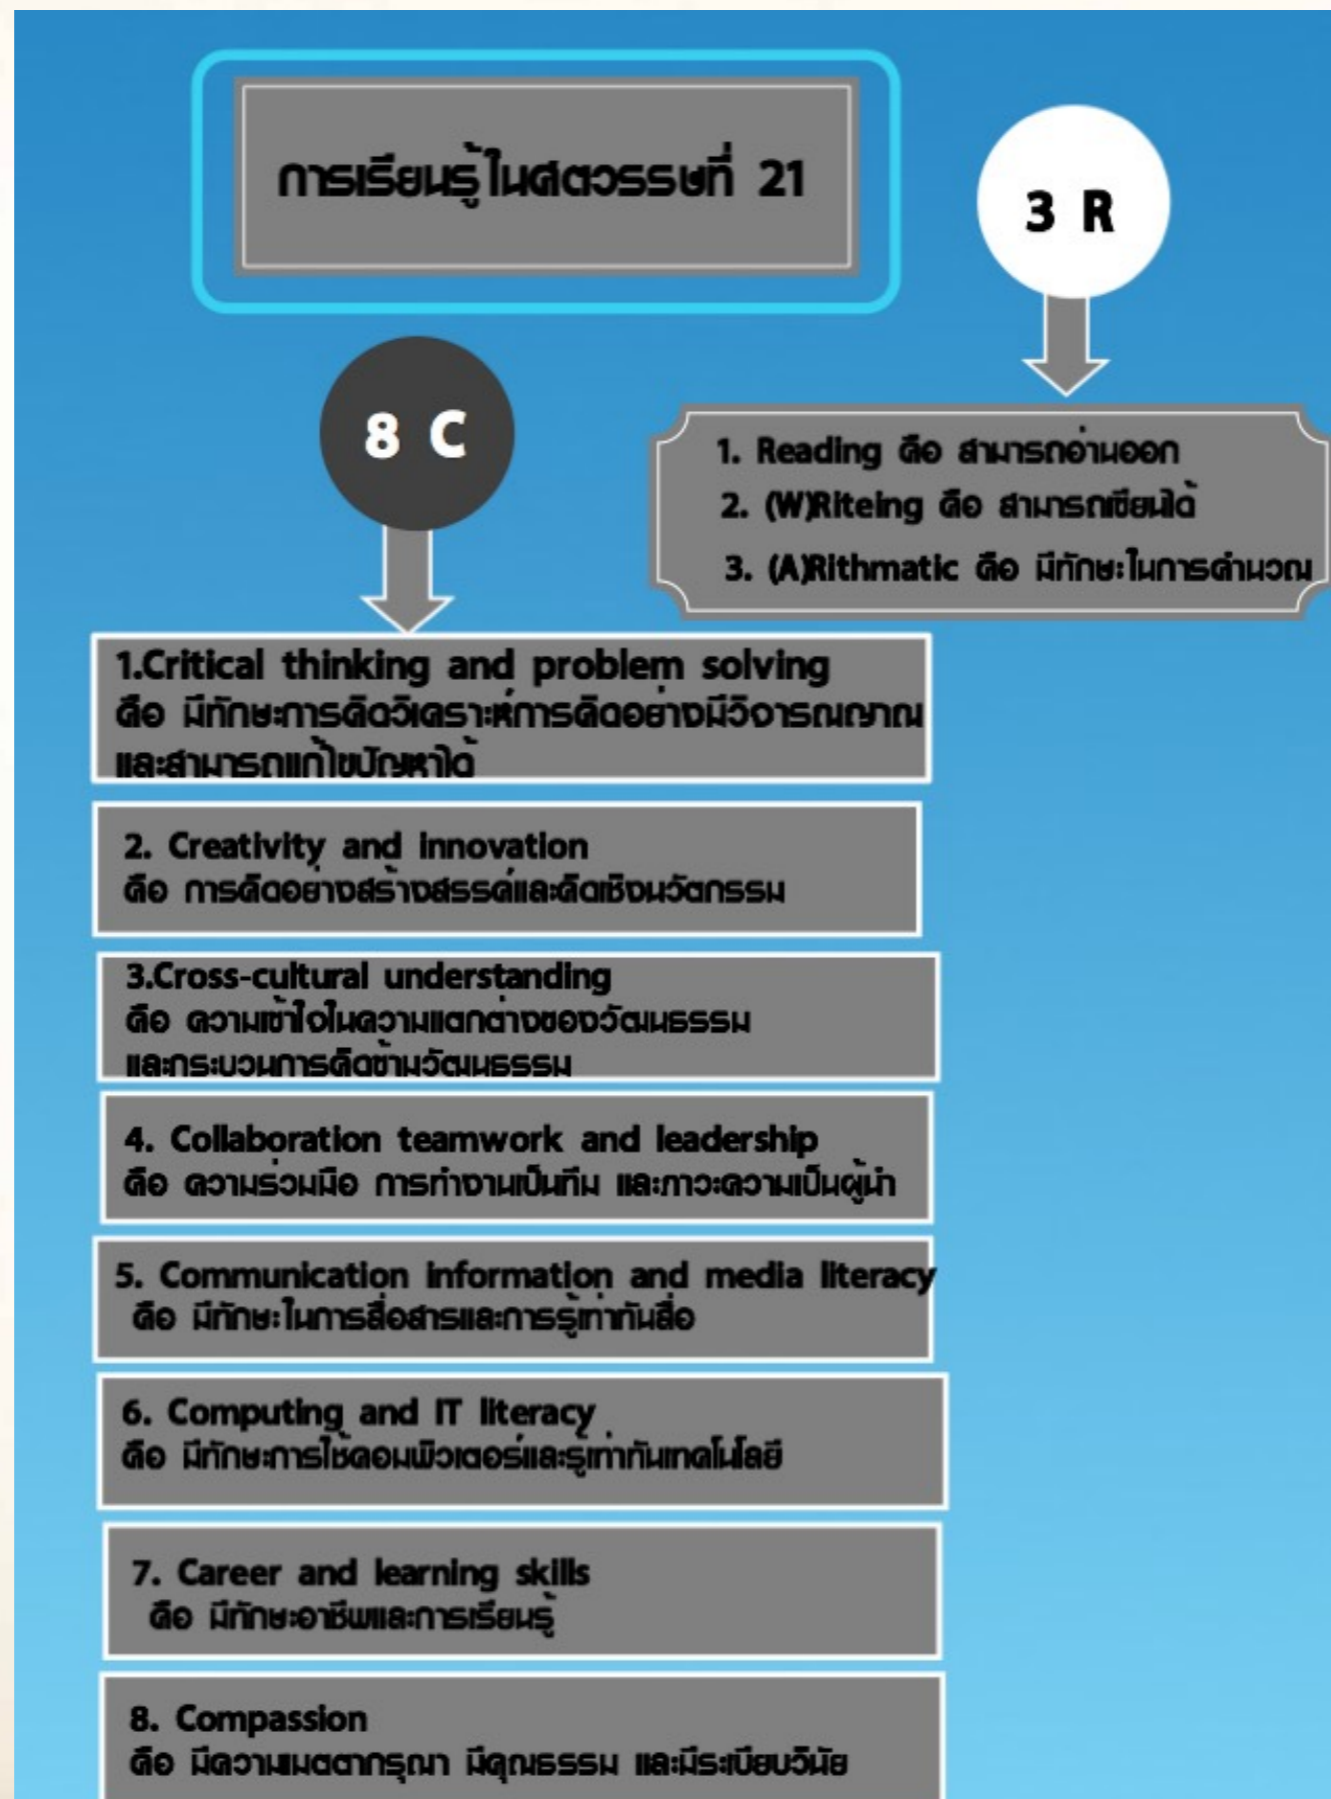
การเรียนรู้ในศตวรรษที่ 21

3 R

1. Reading คือ สามารถอ่านออก
2. (W)Riteing คือ สามารถเขียนได้
3. (A)Rithmatic คือ มีทักษะในการคำนวณ

8 C

1.Critical thinking and problem solving คือ มีทักษะการคิดวิเคราะห์การคิดอย่างมีวิจารณญาณ และสามารถแก้ไขปัญหาได้

2. Creativity and innovation คือ การคิดอย่างสร้างสรรค์และคิดเชิงนวัตกรรม

3.Cross-cultural understanding คือ ความเข้าใจในความแตกต่างของวัฒนธรรม และกระบวนการคิดข้ามวัฒนธรรม

4. Collaboration teamwork and leadership คือ ความร่วมมือ การทำงานเป็นทีม และภาวะความเป็นผู้นำ

5. Communication information and media literacy คือ มีทักษะในการสื่อสารและการรู้เท่าทันสื่อ

6. Computing and IT literacy คือ มีทักษะการใช้คอมพิวเตอร์และรู้เท่าทันเทคโนโลยี

7. Career and learning skills คือ มีทักษะอาชีพและการเรียนรู้

8. Compassion คือ มีความเมตตากรุณา มีคุณธรรม และมีระเบียบวินัย